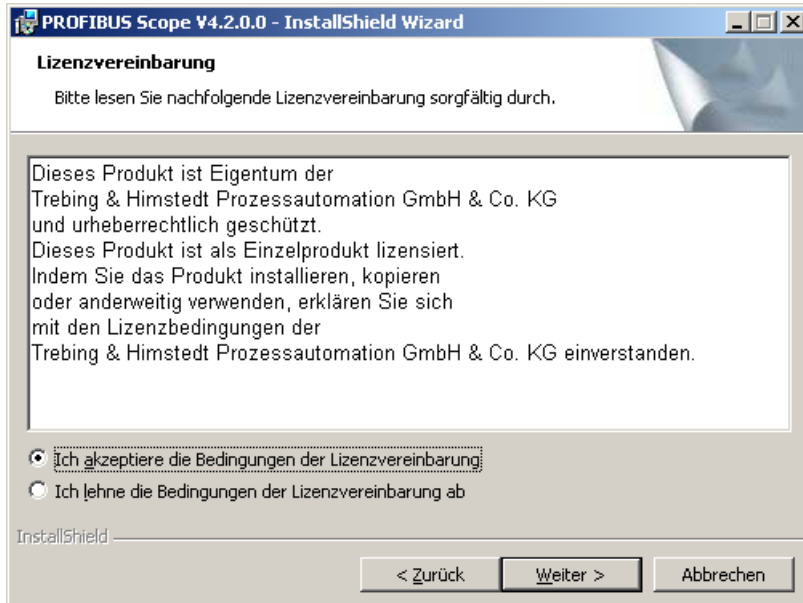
PROFIBUS Scope V4.2.0.0 - InstallShield Wizard

Lizenzvereinbarung

Bitte lesen Sie nachfolgende Lizenzvereinbarung sorgfältig durch.

Dieses Produkt ist Eigentum der
Trebing & Himstedt Prozessautomation GmbH & Co. KG
und urheberrechtlich geschützt.
Dieses Produkt ist als Einzelprodukt lizensiert.
Indem Sie das Produkt installieren, kopieren
oder anderweitig verwenden, erklären Sie sich
mit den Lizenzbedingungen der
Trebing & Himstedt Prozessautomation GmbH & Co. KG einverstanden.

Ich akzeptiere die Bedingungen der Lizenzvereinbarung

Ich lehne die Bedingungen der Lizenzvereinbarung ab

InstallShield

< Zurück

Weiter >

Abbrechen